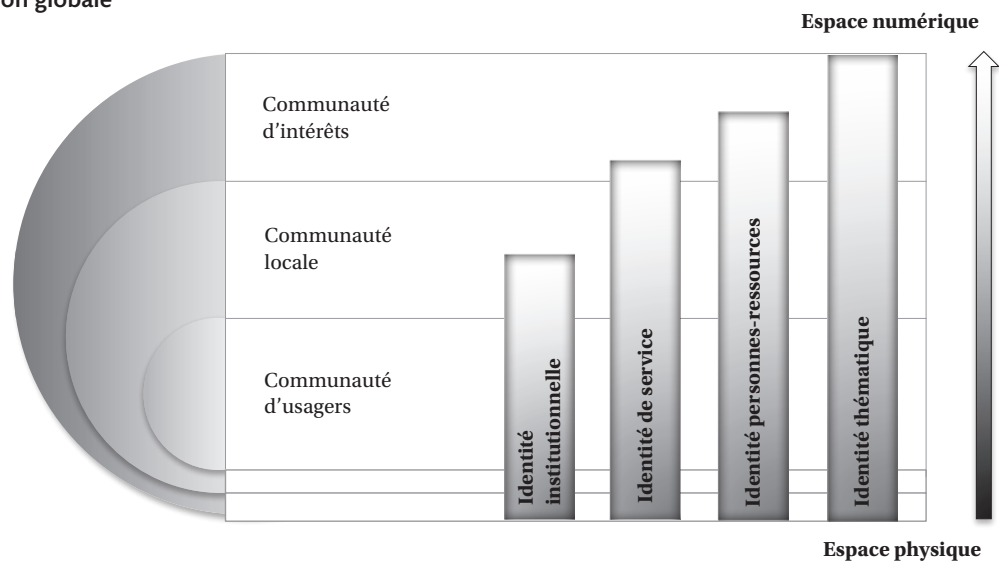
on globale

Espace numérique

Communauté d'intérêts

Communauté locale

Communauté d'usagers

Identité institutionnelle

Identité de service

Identité personnes-ressources

Identité thématique

Espace physique